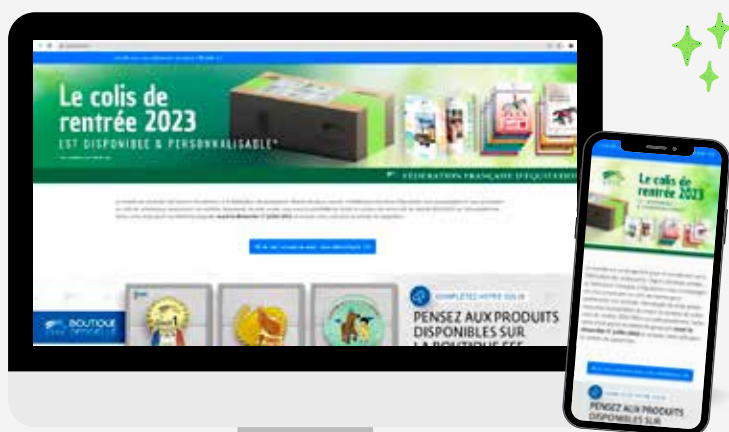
Le colis de rentrée 2023

EST DISPONIBLE & PERSONNALISABLE*

FÉDÉRATION FRANÇAISE D'ÉQUITATION

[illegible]

BOUTIQUE OFFICIELLE

COMPLÉTEZ VOTRE COLIS

PENSEZ AUX PRODUITS DISPONIBLES SUR LA BOUTIQUE FFE

Le colis de rentrée 2023

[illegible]

PENSEZ AUX PRODUITS DISPONIBLES SUR